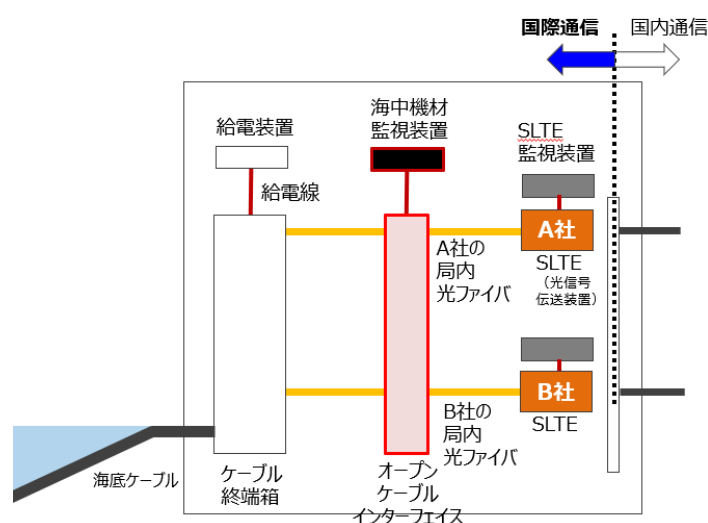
国際通信

国内通信

給電装置

海中機材
監視装置

SLTE
監視装置

給電線

A社の
局内
光ファイバ

A社

SLTE
（光信号
伝送装置）

B社

SLTE

B社の
局内
光ファイバ

海底ケーブル

ケーブル
終端箱

オープン
ケーブル
インターフェイス